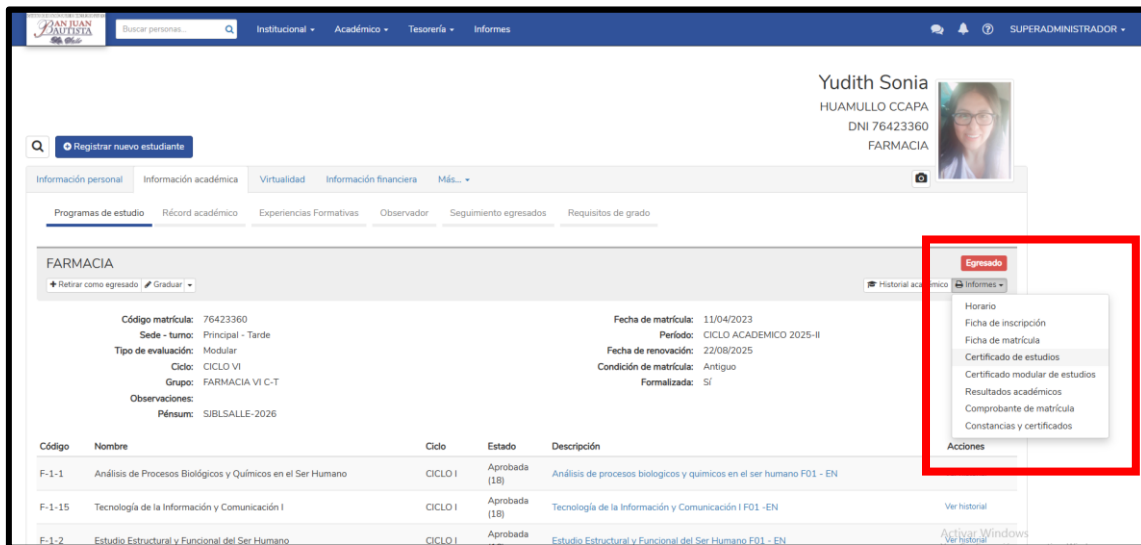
SAN JUAN BAUTISTA

Buscar personas... Institucional ▾ Académico ▾ Tesorería ▾ Informes SUPERADMINISTRADOR ▾

Yudith Sonia
HUAMULLO CCAPA
DNI 76423360
FARMACIA

Registrar nuevo estudiante

Información personal | Información académica | Virtualidad | Información financiera | Más... ▾

Programas de estudio | Récord académico | Experiencias Formativas | Observador | Seguimiento egresados | Requisitos de grado

FARMACIA

Egresado

+ Retirar como egresado | Graduar ▾

Historial académico | Informes ▾

Horario
Ficha de inscripción
Ficha de matrícula
Certificado de estudios
Certificado modular de estudios
Resultados académicos
Comprobante de matrícula
Constancias y certificados

Código matrícula: 76423360
Sede - turno: Principal - Tarde
Tipo de evaluación: Modular
Ciclo: CICLO VI
Grupo: FARMACIA VI C-T
Observaciones:
Pénsum: SJBLSALLE-2026

Fecha de matrícula: 11/04/2023
Período: CICLO ACADEMICO 2025-II
Fecha de renovación: 22/08/2025
Condición de matrícula: Antiguo
Formalizada: Sí

| Código | Nombre | Ciclo | Estado | Descripción | Acciones |
|---|---|---|---|---|---|
| F-1-1 | Análisis de Procesos Biológicos y Químicos en el Ser Humano | CICLO I | Aprobada (18) | Análisis de procesos biologicos y quimicos en el ser humano F01 - EN | |
| F-1-15 | Tecnología de la Información y Comunicación I | CICLO I | Aprobada (18) | Tecnología de la Información y Comunicación I F01 -EN | Ver historial |
| F-1-2 | Estudio Estructural y Funcional del Ser Humano | CICLO I | Aprobada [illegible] | Estudio Estructural y Funcional del Ser Humano F01 - EN | Ver historial |

Activar Windows